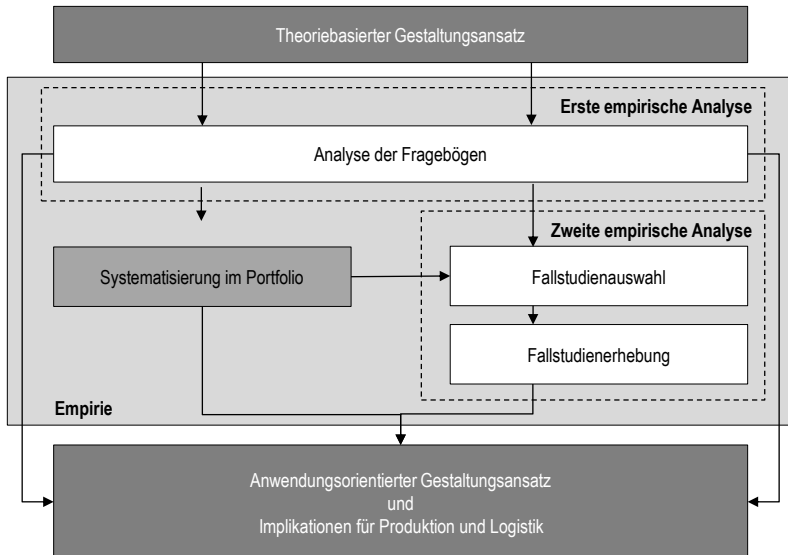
Theoriebasierter Gestaltungsansatz

Erste empirische Analyse

Analyse der Fragebögen

Zweite empirische Analyse

Systematisierung im Portfolio

Fallstudienauswahl

Fallstudienerhebung

Empirie

Anwendungsorientierter Gestaltungsansatz
und
Implikationen für Produktion und Logistik